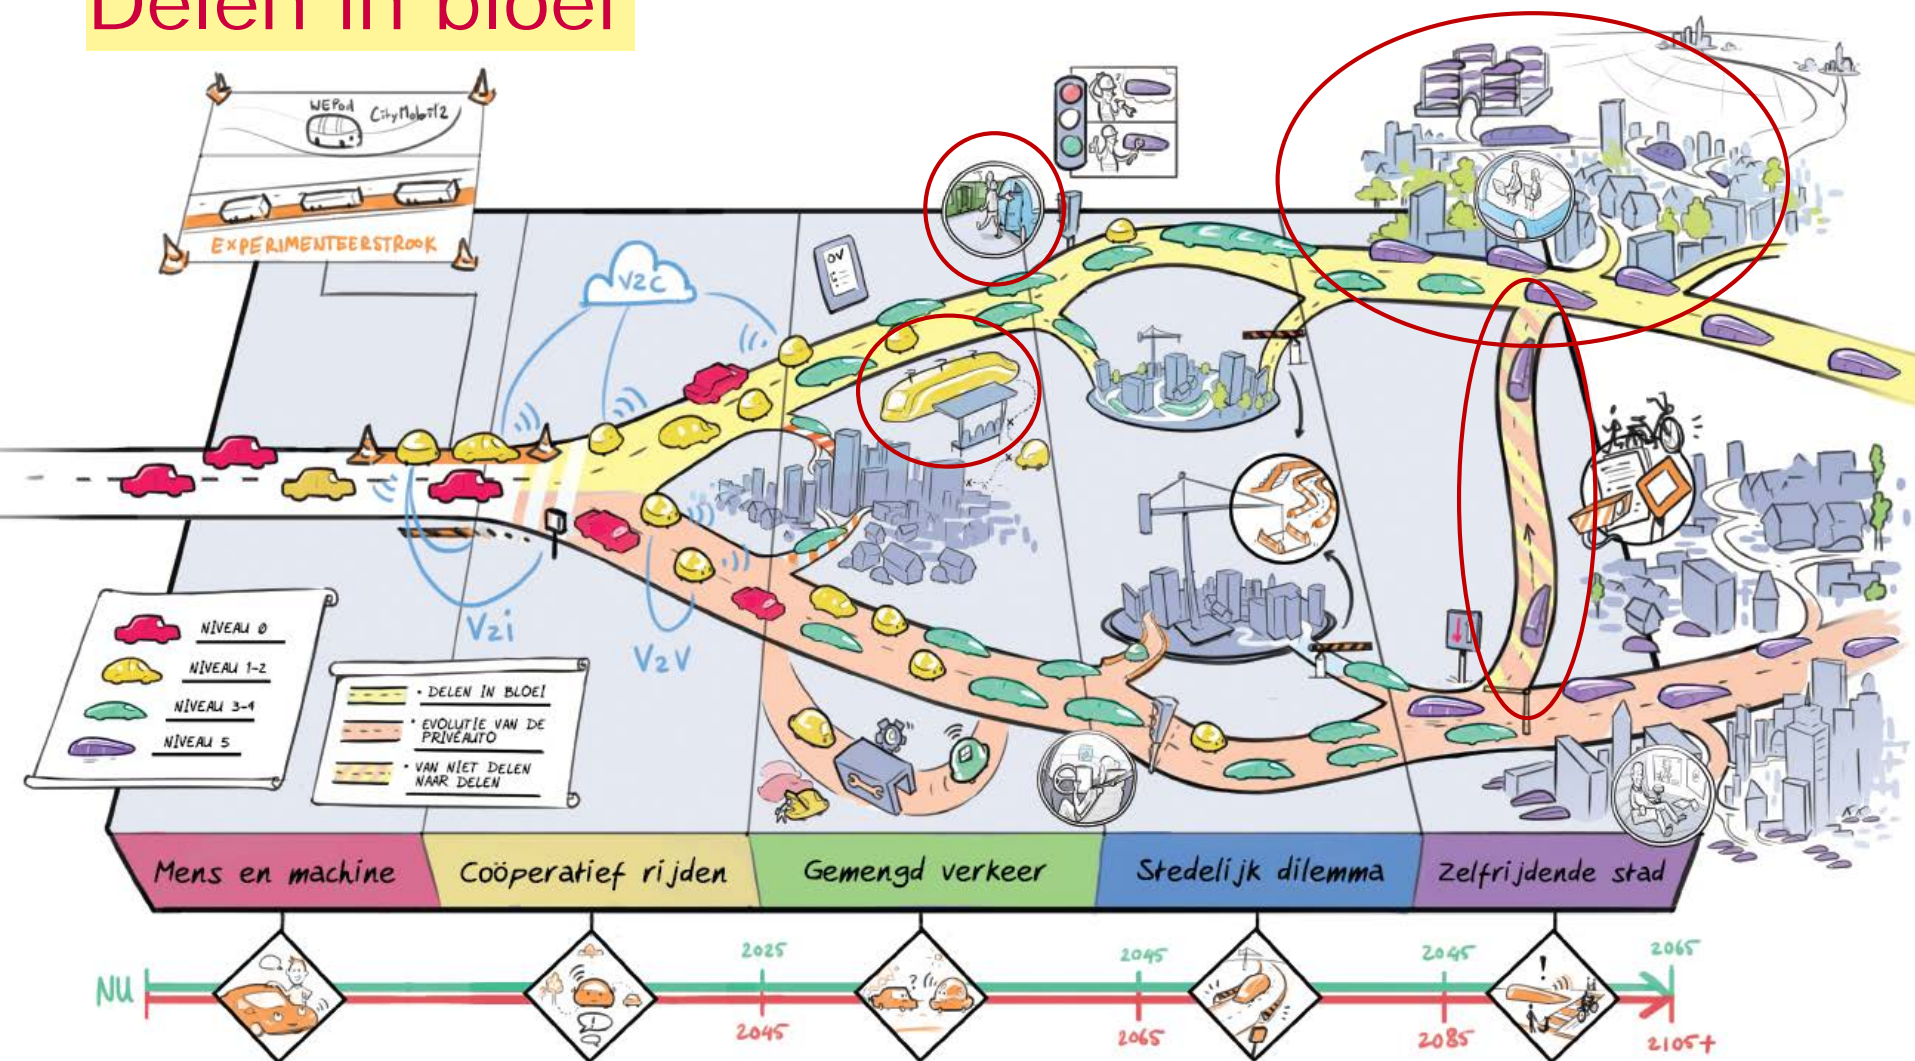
Delen in bloei

WEPod CityMobil2

EXPERIMENTEERSTROOK

V2C

OV

V2I

V2V

NIVEAU 0

NIVEAU 1-2

NIVEAU 3-4

NIVEAU 5

• DELEN IN BLOEI

• EVOLUTIE VAN DE PRIVÉAUTO

• VAN NIET DELEN NAAR DELEN

Mens en machine

Coöperatief rijden

Gemengd verkeer

Stedelijk dilemma

Zelfrijdende stad

NU

2025

2045

2045

2065

2045

2085

2065

2105+